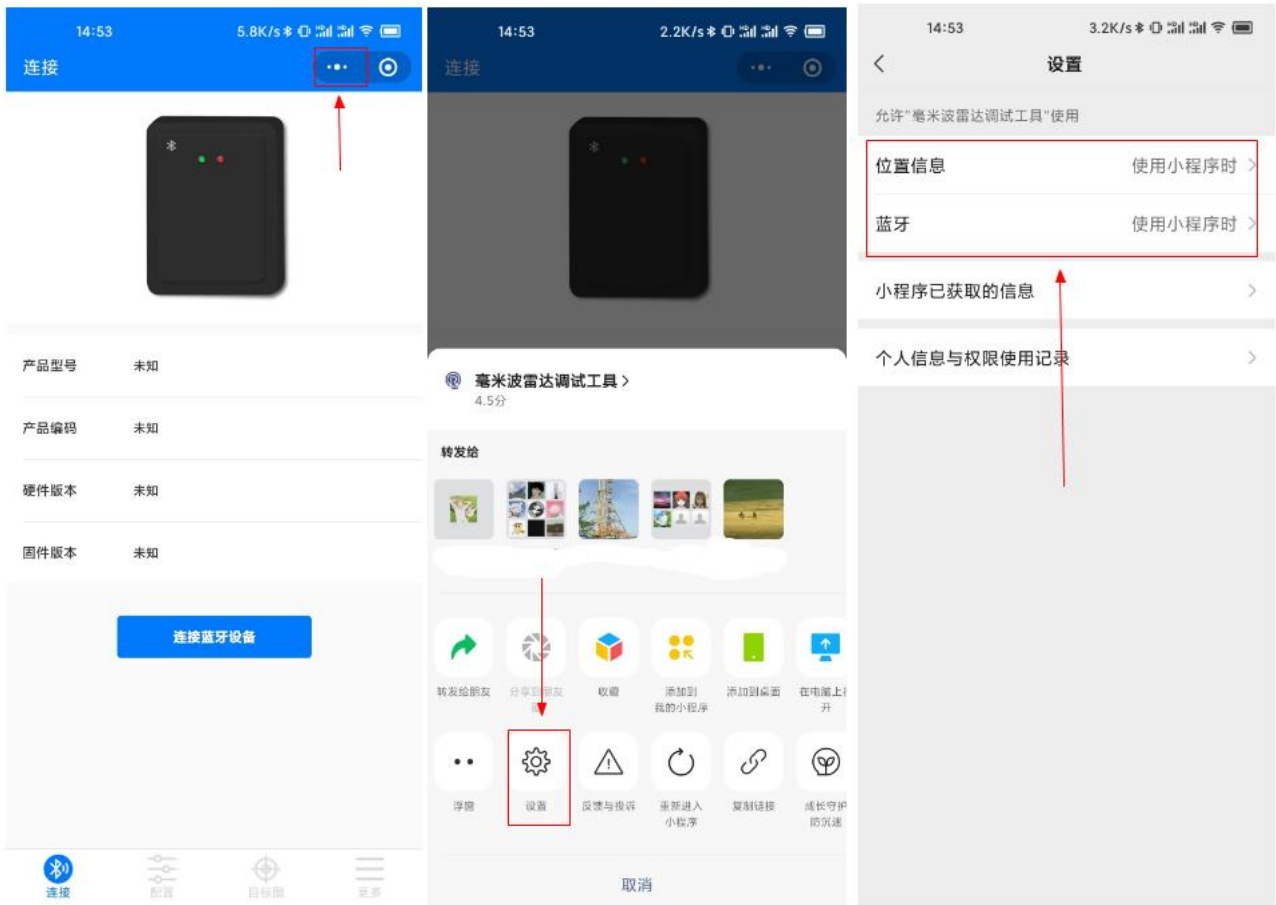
14:53 5.8K/s

连接

产品型号 未知

产品编码 未知

硬件版本 未知

固件版本 未知

连接蓝牙设备

连接 配置 目标图 更多

14:53 2.2K/s

连接

毫米波雷达调试工具 >
4.5分

转发给

转发给朋友 分享到朋友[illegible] 收藏 添加到我的小程序 添加到桌面 在电脑上打开

浮窗 设置 反馈与投诉 重新进入小程序 复制链接 成长守护防沉迷

取消

14:53 3.2K/s

设置

允许"毫米波雷达调试工具"使用

位置信息 使用小程序时 >

蓝牙 使用小程序时 >

小程序已获取的信息 >

个人信息与权限使用记录 >